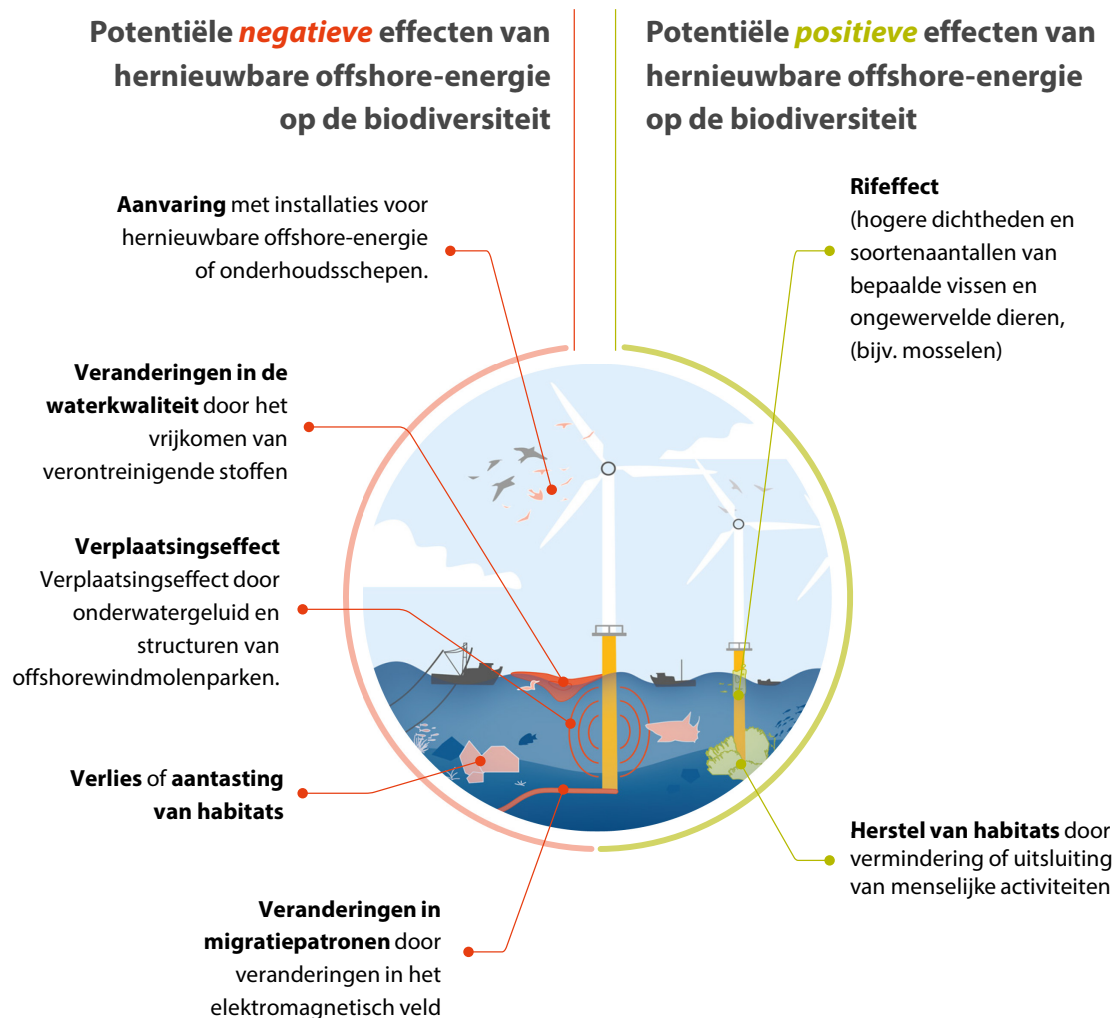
Potentiële negatieve effecten van hernieuwbare offshore-energie op de biodiversiteit

Potentiële positieve effecten van hernieuwbare offshore-energie op de biodiversiteit

Aanvaring met installaties voor hernieuwbare offshore-energie of onderhoudsschepen.

Rifeffect
(hogere dichtheden en soortenaantallen van bepaalde vissen en ongewervelde dieren, (bijv. mosselen)

Veranderingen in de waterkwaliteit door het vrijkomen van verontreinigende stoffen

Verplaatsingseffect
Verplaatsingseffect door onderwatergeluid en structuren van offshorewindmolenparken.

Verlies of aantasting van habitats

Herstel van habitats door vermindering of uitsluiting van menselijke activiteiten

Veranderingen in migratiepatronen door veranderingen in het elektromagnetisch veld